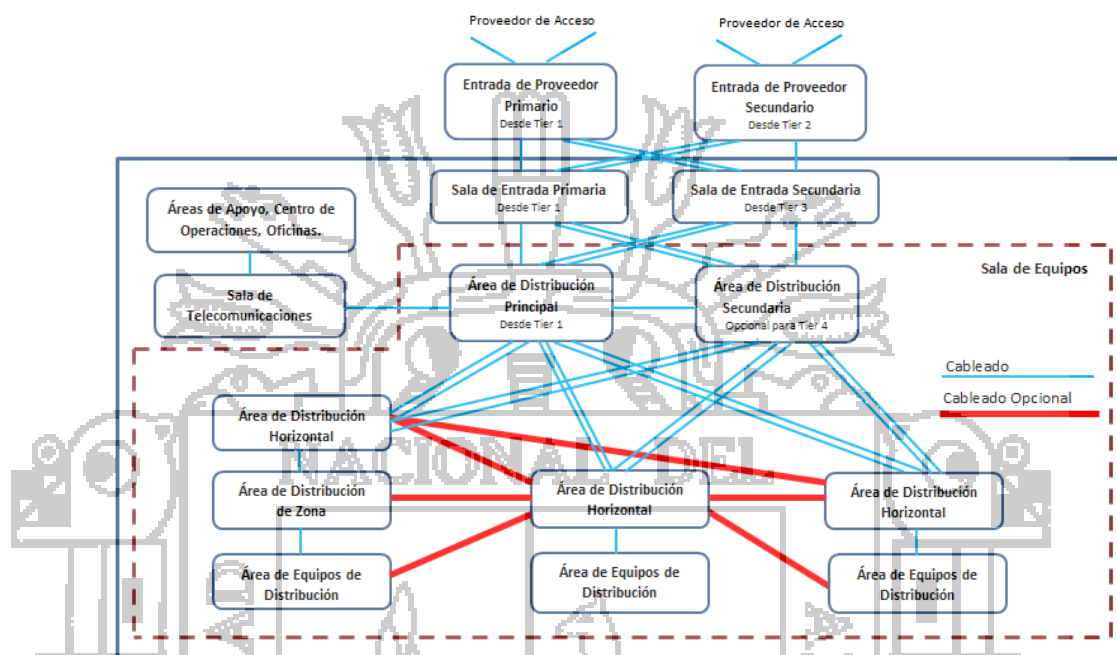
Proveedor de Acceso

Proveedor de Acceso

Entrada de Proveedor Primario
Desde Tier 1

Entrada de Proveedor Secundario
Desde Tier 2

Sala de Entrada Primaria
Desde Tier 1

Sala de Entrada Secundaria
Desde Tier 3

Áreas de Apoyo, Centro de Operaciones, Oficinas.

Sala de Equipos

Sala de Telecomunicaciones

Área de Distribución Principal
Desde Tier 1

Área de Distribución Secundaria
Opcional para Tier 4

Cableado

Cableado Opcional

Área de Distribución Horizontal

Área de Distribución de Zona

Área de Distribución Horizontal

Área de Distribución Horizontal

Área de Equipos de Distribución

Área de Equipos de Distribución

Área de Equipos de Distribución

NACIONAL DEL